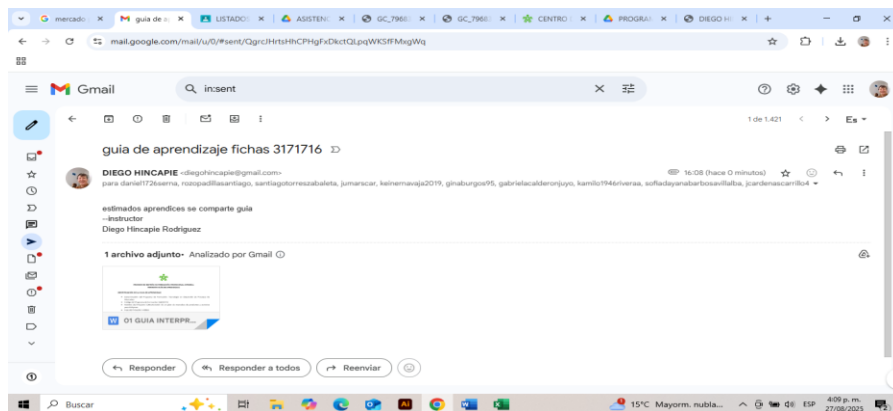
mercado | guia de a | LISTADO | ASISTEN | GC_7968 | GC_7968 | CENTRO | PROGRAI | DIEGO H | +

mail.google.com/mail/u/0/#sent/QgrcJHrtsHhCPHgFxDkctQLpqWKSfFMxgWq

Gmail

in:sent

1 de 1.421

Es

guia de aprendizaje fichas 3171716

DIEGO HINCAPIE <diegohincapie@gmail.com>

16:08 (hace 0 minutos)

para daniel1726serna, rozopadillasantiago, santiagotorreszabaleta, jumarscar, keinernavaja2019, ginaburgos95, gabrielacalderonjuyo, kamilo1946riveraa, sofiadayanabarbosavillalba, jcardenascarrillo4

estimados aprendices se comparte guia
--instructor
Diego Hincapie Rodriguez

1 archivo adjunto · Analizado por Gmail

01 GUIA INTERP...

Responder | Responder a todos | Reenviar

Buscar

15°C Mayorm. nubla...

ESP

4:09 p. m.
27/08/2025